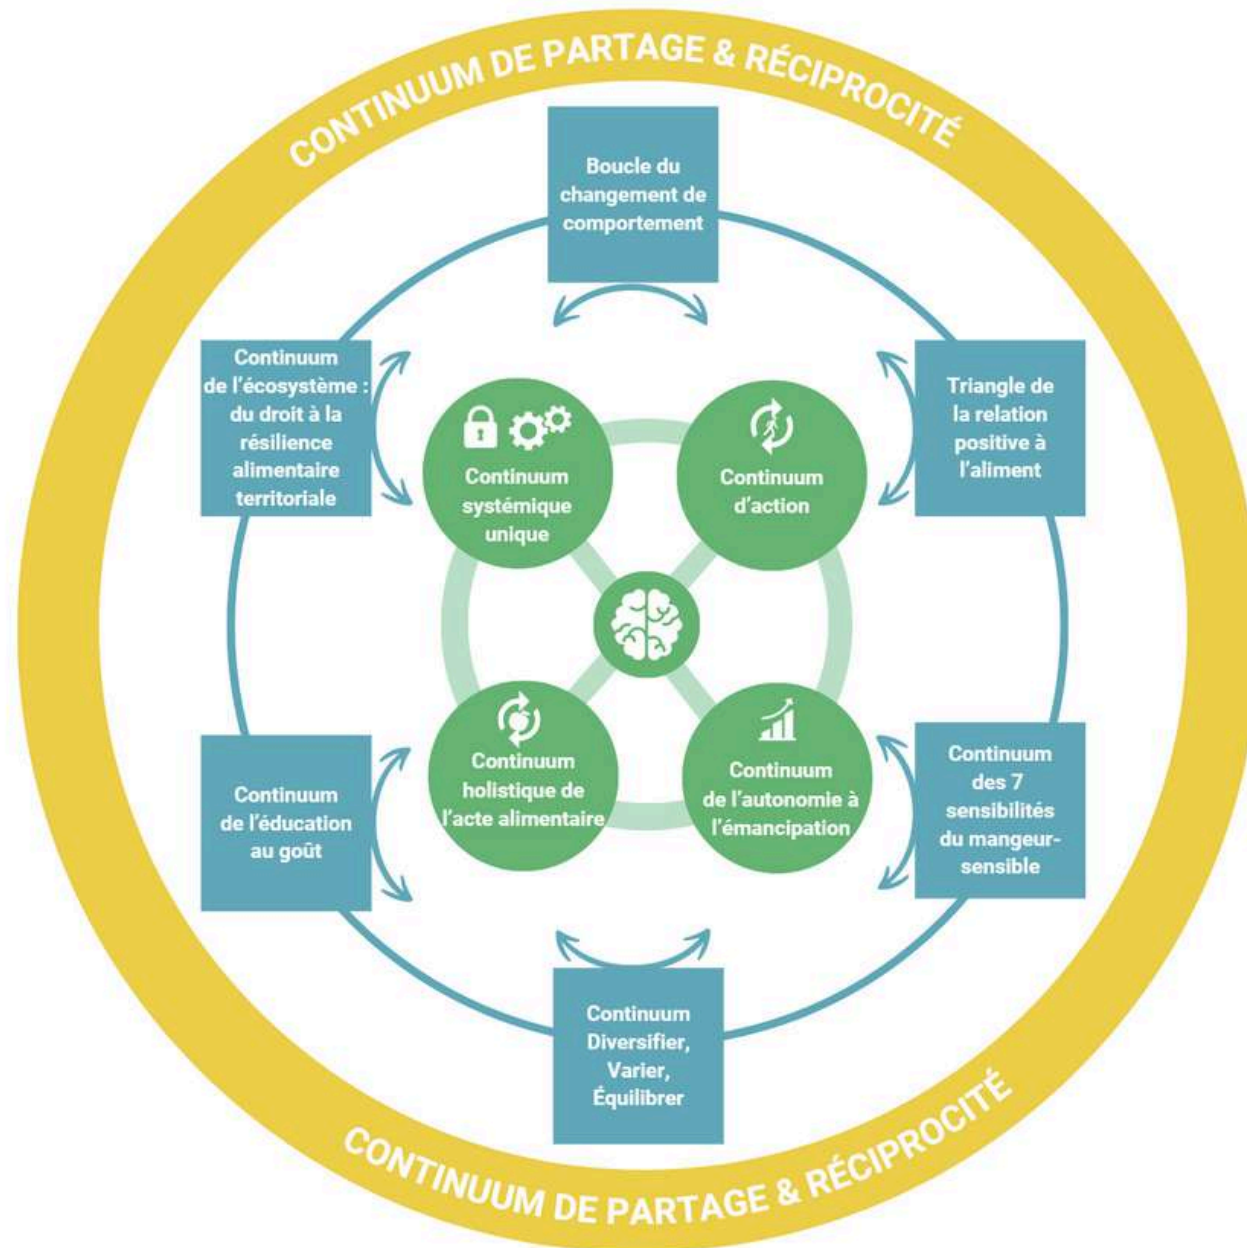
CONTINUUM DE PARTAGE & RÉCIPROCITÉ

Boucle du changement de comportement

Continuum de l'écosystème : du droit à la résilience alimentaire territoriale

Triangle de la relation positive à l'aliment

Continuum systémique unique

Continuum d'action

Continuum holistique de l'acte alimentaire

Continuum de l'autonomie à l'émancipation

Continuum de l'éducation au goût

Continuum des 7 sensibilités du mangeur-sensible

Continuum Diversifier, Varier, Équilibrer

CONTINUUM DE PARTAGE & RÉCIPROCITÉ